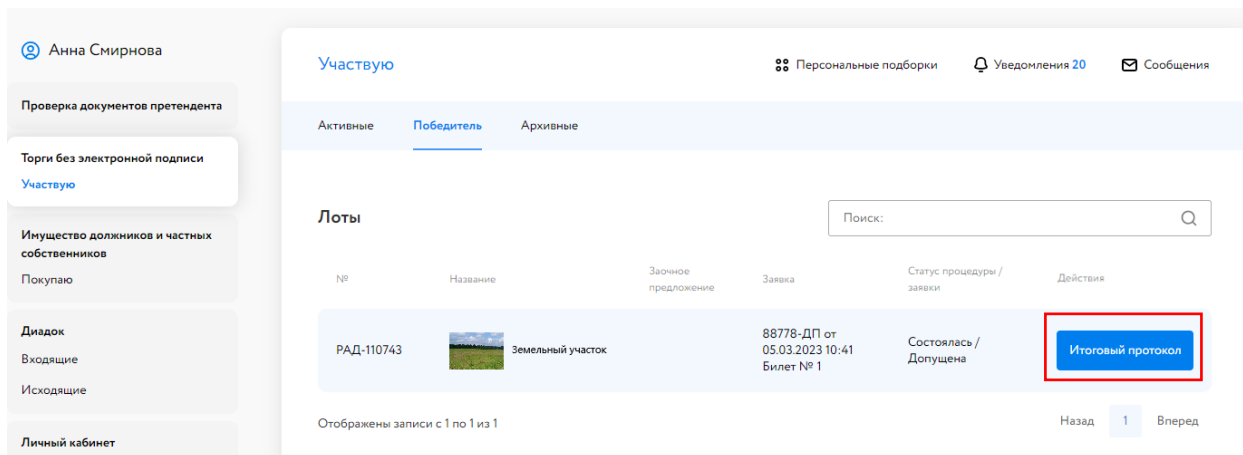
Анна Смирнова

Проверка документов претендента

Торги без электронной подписи
Участвую

Имущество должников и частных собственников
Покупаю

Диадок
Входящие
Исходящие

Личный кабинет

Участвую

Персональные подборки
Уведомления 20
Сообщения

Активные
Победитель
Архивные

Лоты

Поиск:

| № | Название | Заочное предложение | Заявка | Статус процедуры / заявки | Действия |
|---|---|---|---|---|---|
| РАД-110743 | Земельный участок | | 88778-ДП от 05.03.2023 10:41 Билет № 1 | Состоялась / Допущена | Итоговый протокол |

Отображены записи с 1 по 1 из 1

Назад 1 Вперед